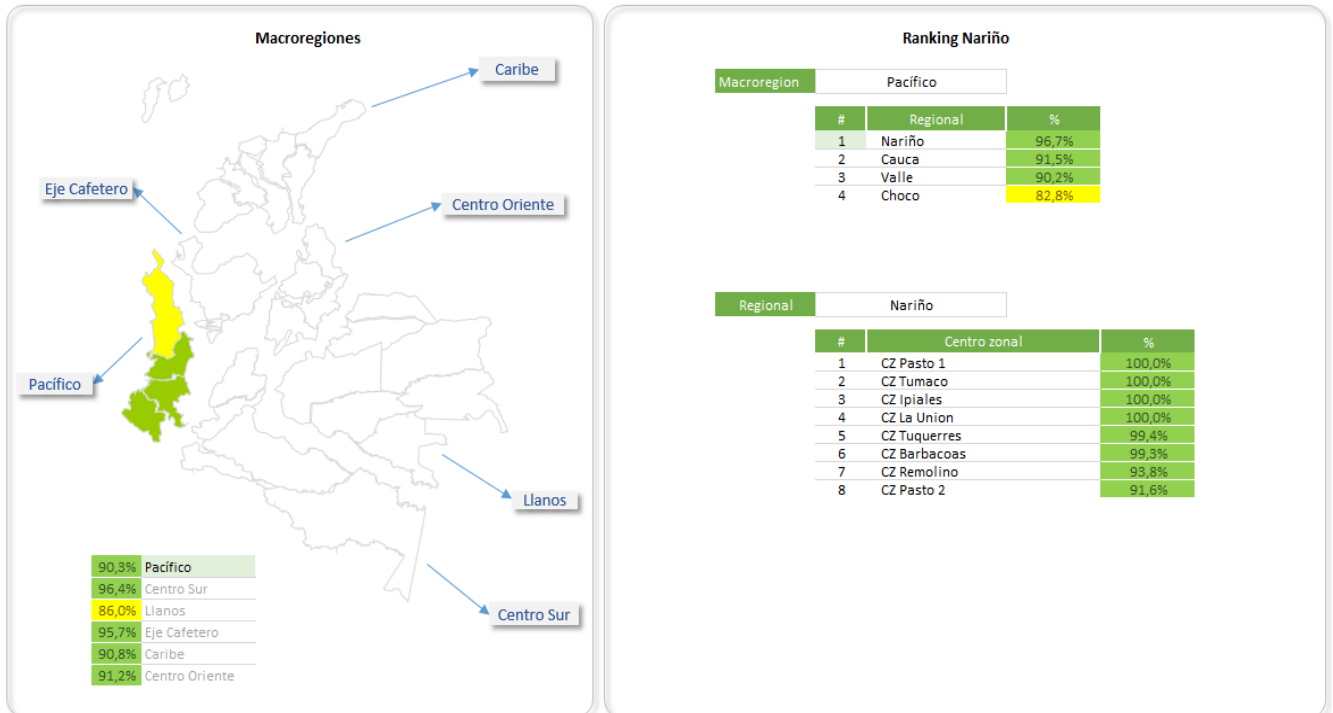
Macroregiones

Caribe

Eje Cafetero

Centro Oriente

Pacífico

Llanos

Centro Sur

| | |
|---|---|
| 90,3% | Pacífico |
| 96,4% | Centro Sur |
| 86,0% | Llanos |
| 95,7% | Eje Cafetero |
| 90,8% | Caribe |
| 91,2% | Centro Oriente |

Ranking Nariño

| Macroregion | Pacífico |
|---|---|

| # | Regional | % |
|---|---|---|
| 1 | Nariño | 96,7% |
| 2 | Cauca | 91,5% |
| 3 | Valle | 90,2% |
| 4 | Choco | 82,8% |

| Regional | Nariño |
|---|---|

| # | Centro zonal | % |
|---|---|---|
| 1 | CZ Pasto 1 | 100,0% |
| 2 | CZ Tumaco | 100,0% |
| 3 | CZ Ipiales | 100,0% |
| 4 | CZ La Union | 100,0% |
| 5 | CZ Tuquerres | 99,4% |
| 6 | CZ Barbacoas | 99,3% |
| 7 | CZ Remolino | 93,8% |
| 8 | CZ Pasto 2 | 91,6% |